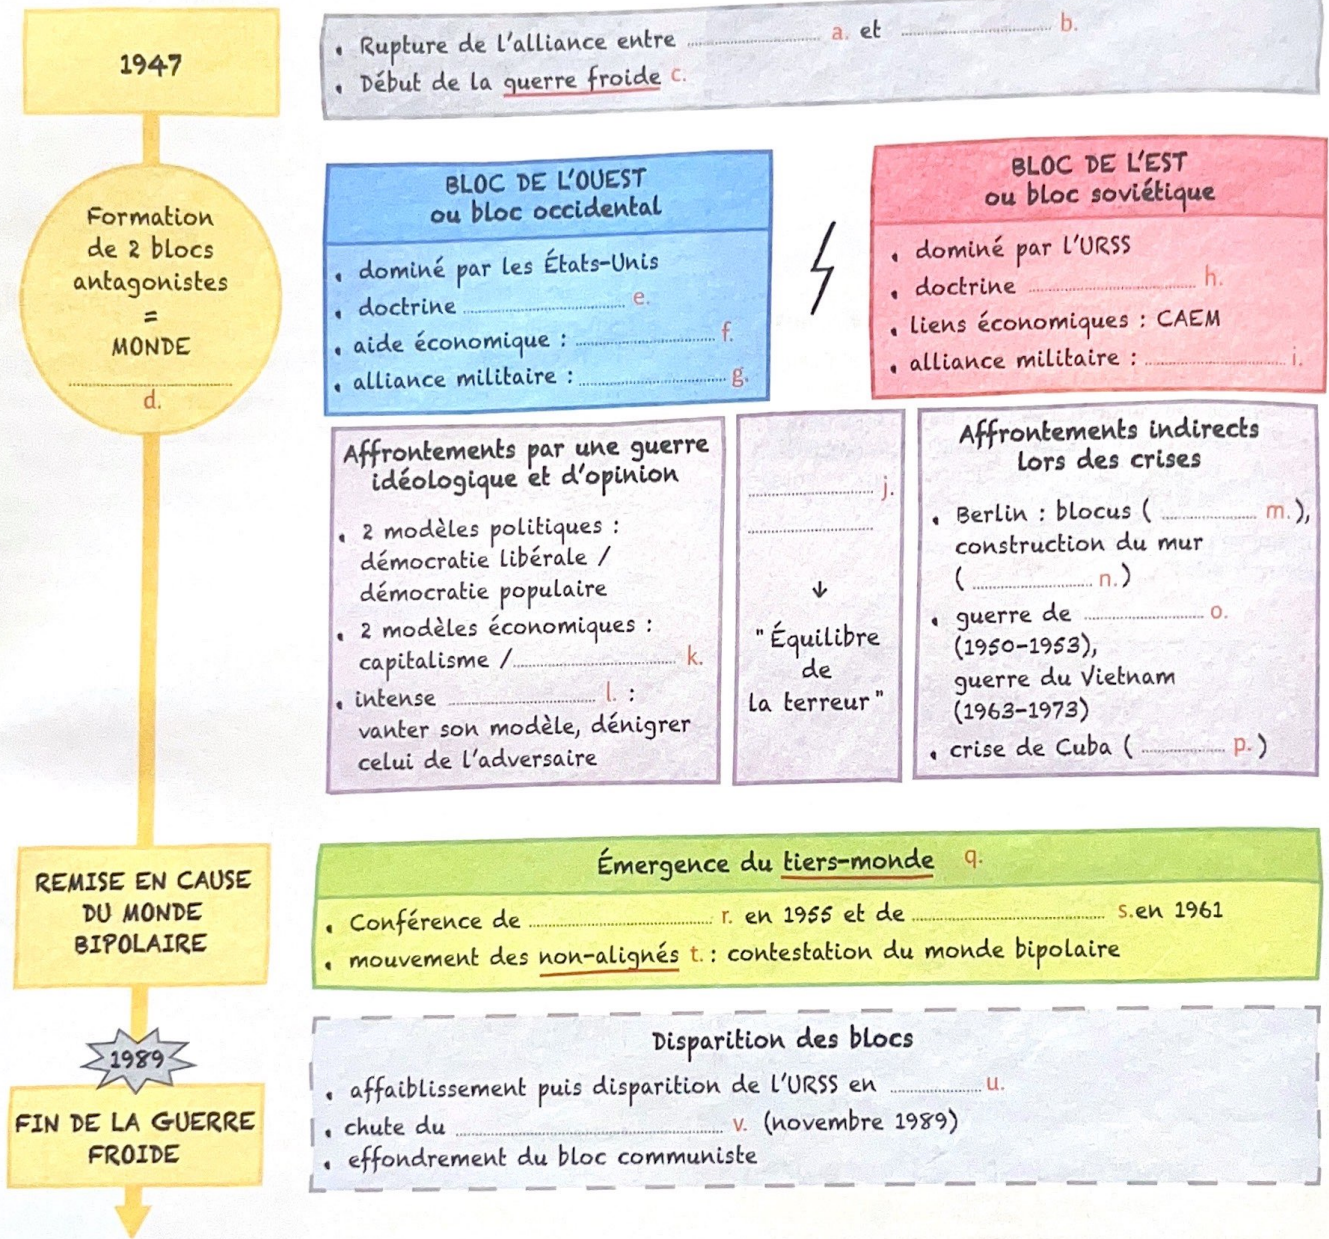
1947

• Rupture de l'alliance entre .................. a. et .................. b.
• Début de la guerre froide c.

Formation de 2 blocs antagonistes = MONDE .................. d.

BLOC DE L'OUEST ou bloc occidental

• dominé par les États-Unis
• doctrine .................. e.
• aide économique : .................. f.
• alliance militaire : .................. g.

BLOC DE L'EST ou bloc soviétique

• dominé par l'URSS
• doctrine .................. h.
• liens économiques : CAEM
• alliance militaire : .................. i.

Affrontements par une guerre idéologique et d'opinion

• 2 modèles politiques : démocratie libérale / démocratie populaire
• 2 modèles économiques : capitalisme / .................. k.
• intense .................. l. : vanter son modèle, dénigrer celui de l'adversaire

.................. j.
..................
↓
" Équilibre de la terreur "

Affrontements indirects lors des crises

• Berlin : blocus ( .................. m.), construction du mur ( .................. n.)
• guerre de .................. o. (1950-1953), guerre du Vietnam (1963-1973)
• crise de Cuba ( .................. p.)

REMISE EN CAUSE DU MONDE BIPOLAIRE

Émergence du tiers-monde q.

• Conférence de .................. r. en 1955 et de .................. s. en 1961
• mouvement des non-alignés t. : contestation du monde bipolaire

1989

FIN DE LA GUERRE FROIDE

Disparition des blocs

• affaiblissement puis disparition de l'URSS en .................. u.
• chute du .................. v. (novembre 1989)
• effondrement du bloc communiste